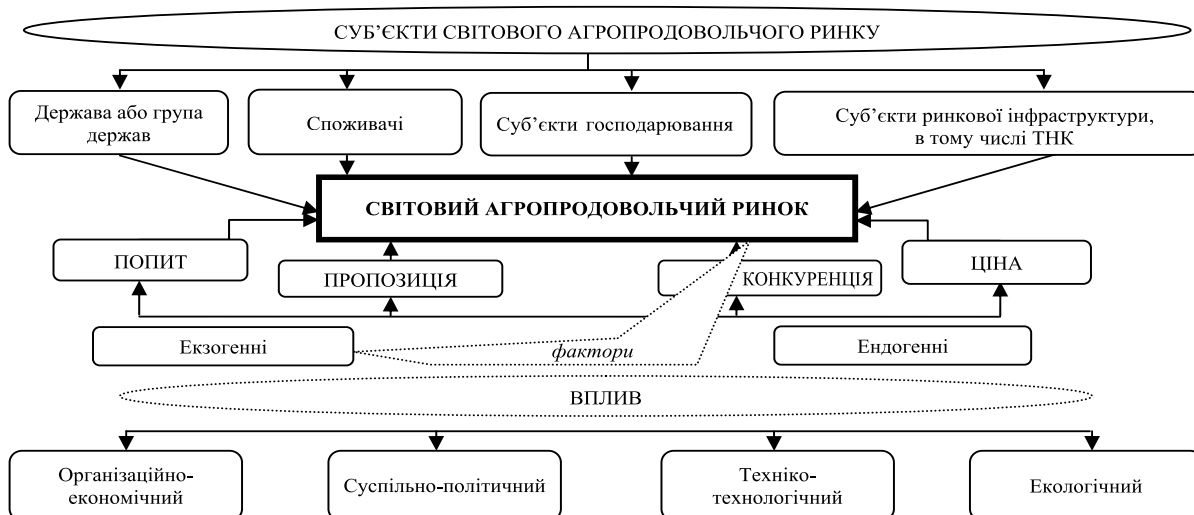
СУБ'ЄКТИ СВІТОВОГО АГРОПРОДОВОЛЬЧОГО РИНКУ

Держава або група держав

Споживачі

Суб'єкти господарювання

Суб'єкти ринкової інфраструктури, в тому числі ТНК

СВІТОВИЙ АГРОПРОДОВОЛЬЧИЙ РИНОК

ПОПИТ

ПРОПОЗИЦІЯ

КОНКУРЕНЦІЯ

ЦІНА

Екзогенні

фактори

Ендогенні

ВПЛИВ

Організаційно-економічний

Суспільно-політичний

Техніко-технологічний

Екологічний